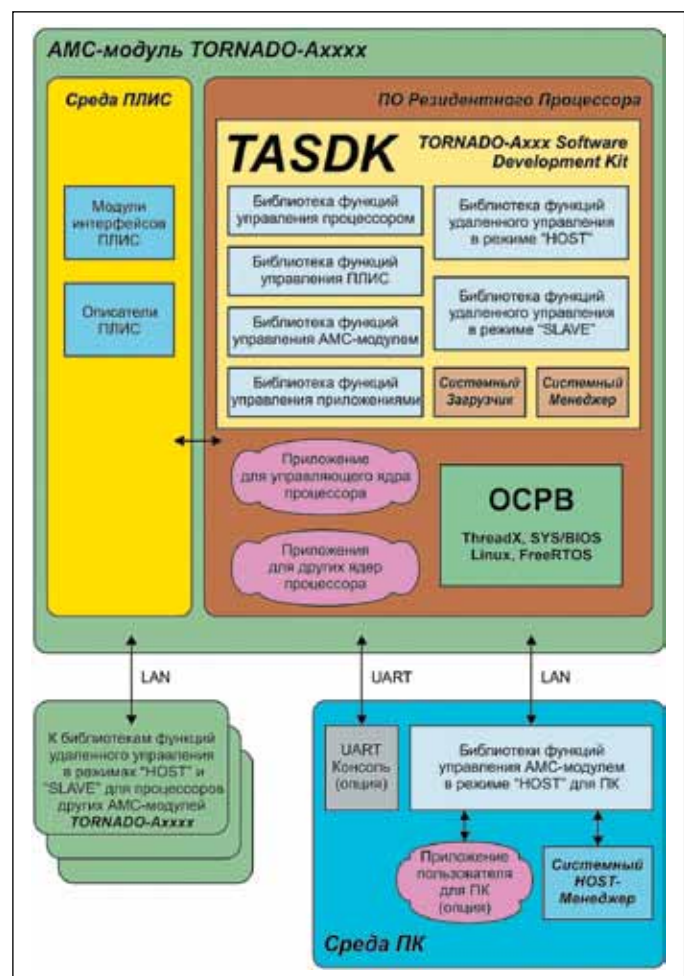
АМС-модуль TORNADO-Axxxx

Среда ПЛИС

Модули интерфейсов ПЛИС

Описатели ПЛИС

ПО Резидентного Процессора

TASDK

TORNADO-Axxx Software Development Kit

Библиотека функций управления процессором

Библиотека функций управления ПЛИС

Библиотека функций управления АМС-модулем

Библиотека функций управления приложениями

Библиотека функций удаленного управления в режиме "HOST"

Библиотека функций удаленного управления в режиме "SLAVE"

Системный Загрузчик

Системный Менеджер

Приложение для управляющего ядра процессора

Приложения для других ядер процессора

ОСРВ

ThreadX, SYS/BIOS Linux, FreeRTOS

LAN

UART

LAN

К библиотекам функций удаленного управления в режимах "HOST" и "SLAVE" для процессоров других АМС-модулей TORNADO-Axxxx

UART Консоль (опция)

Библиотеки функций управления АМС-модулем в режиме "HOST" для ПК

Приложение пользователя для ПК (опция)

Системный HOST-Менеджер

Среда ПК